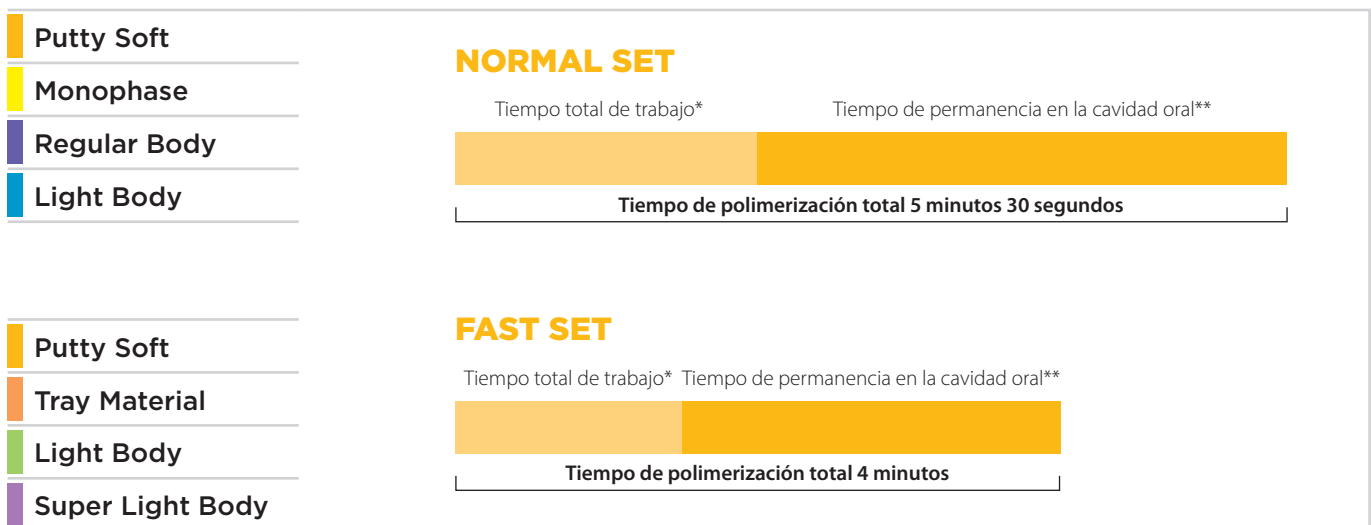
Putty Soft

Monophase

Regular Body

Light Body

NORMAL SET

Tiempo total de trabajo* Tiempo de permanencia en la cavidad oral**

Tiempo de polimerización total 5 minutos 30 segundos

Putty Soft

Tray Material

Light Body

Super Light Body

FAST SET

Tiempo total de trabajo* Tiempo de permanencia en la cavidad oral**

Tiempo de polimerización total 4 minutos